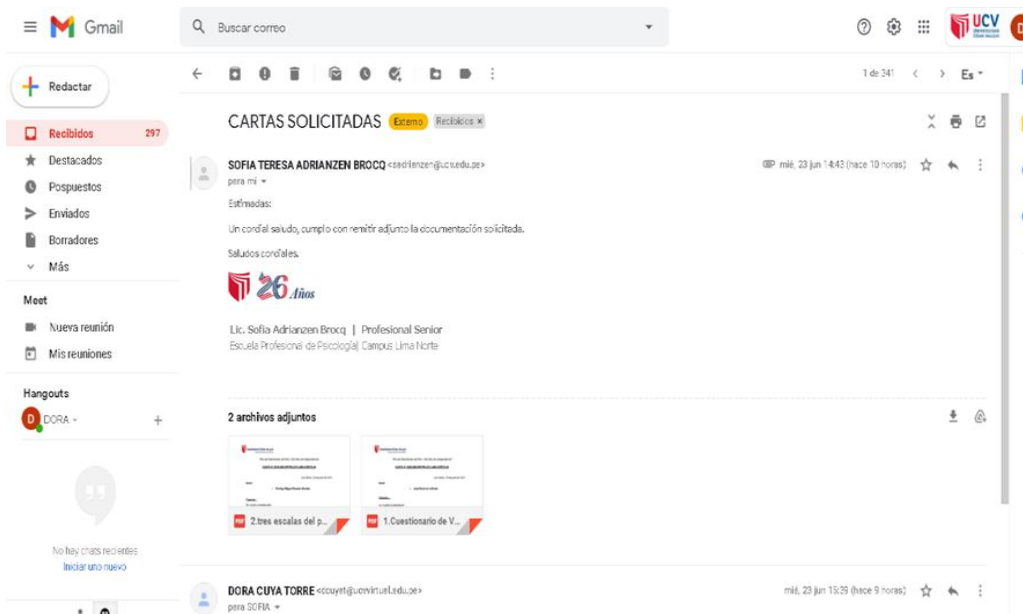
Gmail

Buscar correo

UCV

Redactar

Recibidos 297
Destacados
Pospuestos
Enviados
Borradores
Más

Meet
Nueva reunión
Mis reuniones

Hangouts
DORA

No hay chats recientes
Iniciar uno nuevo

1 de 341 Es

CARTAS SOLICITADAS Externo Recibidos ×

SOFIA TERESA ADRIANZEN BROCQ <sadrianzen@ucv.edu.pe>
para mí
mié, 23 jun 14:43 (hace 10 horas)

Estimadas:

Un cordial saludo, cumplo con remitir adjunto la documentación solicitada.

Saludos cordiales.

26 Años

Lic. Sofia Adrianzen Brocq | Profesional Senior
Escuela Profesional de Psicología| Campus Lima Norte

2 archivos adjuntos

2.tres escalas del p...
1.Cuestionario de V...

DORA CUYA TORRE <dcuyat@ucvvirtual.edu.pe>
para SOFIA
mié, 23 jun 15:39 (hace 9 horas)